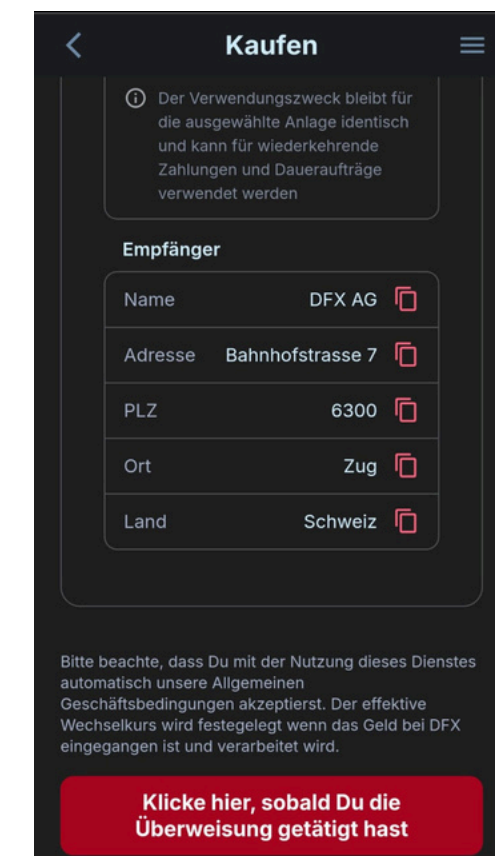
Kaufen

Der Verwendungszweck bleibt für die ausgewählte Anlage identisch und kann für wiederkehrende Zahlungen und Daueraufträge verwendet werden

Empfänger

| | |
|---|---|
| Name | DFX AG |
| Adresse | Bahnhofstrasse 7 |
| PLZ | 6300 |
| Ort | Zug |
| Land | Schweiz |

Bitte beachte, dass Du mit der Nutzung dieses Dienstes automatisch unsere Allgemeinen Geschäftsbedingungen akzeptierst. Der effektive Wechselkurs wird festegelegt wenn das Geld bei DFX eingegangen ist und verarbeitet wird.

Klicke hier, sobald Du die Überweisung getätigt hast